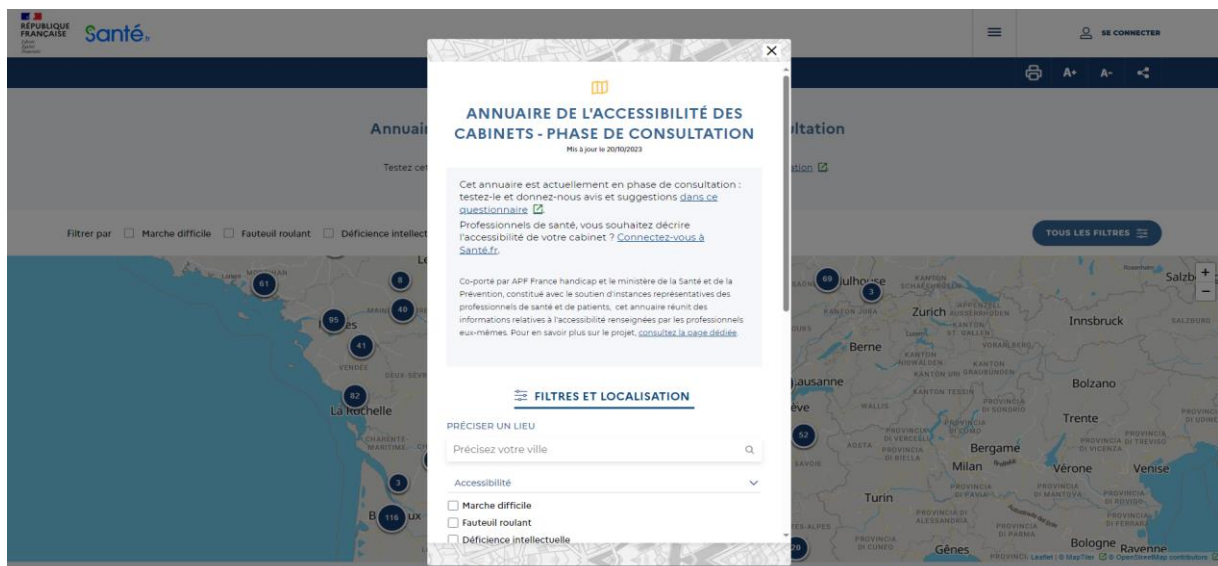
RÉPUBLIQUE FRANÇAISE Santé.fr

SE CONNECTER

A+ A-

Annuai ltation

Testez ce tion

Filtrer par Marche difficile Fauteuil roulant Déficience intellect

TOUS LES FILTRES

ANNUAIRE DE L'ACCESSIBILITÉ DES CABINETS - PHASE DE CONSULTATION

Mis à jour le 20/10/2023

Cet annuaire est actuellement en phase de consultation : testez-le et donnez-nous avis et suggestions dans ce questionnaire.

Professionnels de santé, vous souhaitez décrire l'accessibilité de votre cabinet ? Connectez-vous à Santé.fr.

Co-porté par APF France handicap et le ministère de la Santé et de la Prévention, constitué avec le soutien d'instances représentatives des professionnels de santé et de patients, cet annuaire réunit des informations relatives à l'accessibilité renseignées par les professionnels eux-mêmes. Pour en savoir plus sur le projet, consultez la page dédiée.

FILTRES ET LOCALISATION

PRÉCISER UN LIEU

Précisez votre ville

Accessibilité

Marche difficile
Fauteuil roulant
Déficience intellectuelle

61 8 40 95 41 82 3 116 69 3 52 20

La Rochelle
Mulhouse
Zurich
Innsbruck
Salzb
Berne
Lausanne
Bolzano
Trente
Bergame
Milan
Vérone
Venise
Turin
Bologne
Ravenne
Gênes

Leaflet | © MapTiler © OpenStreetMap contributors